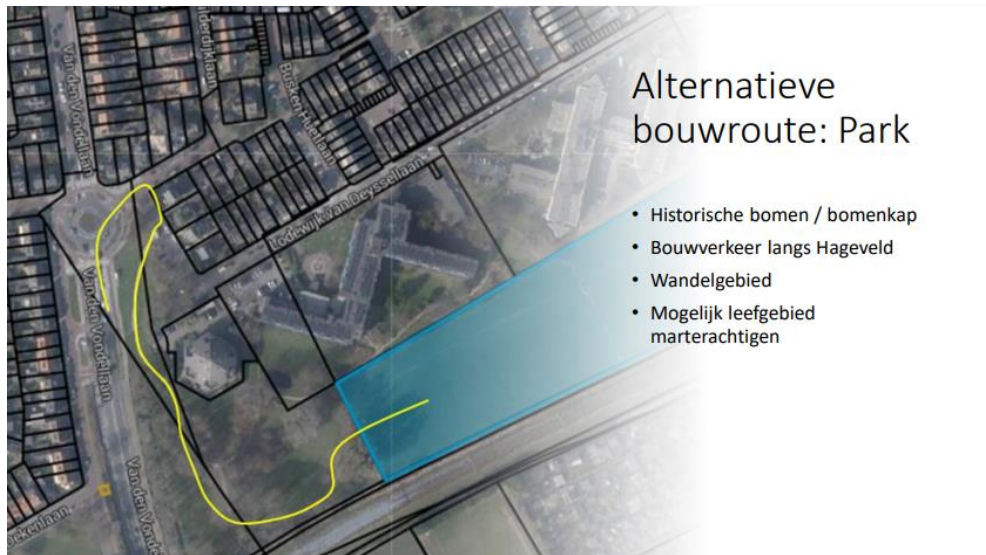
Van den Vondellaan
ilderdijklaan
Busken Huetlaan
Lodewijk van Deysselaan
Van den Vondellaan
Van den Vondellaan
Van den Vonde
ekenlaan

Alternatieve bouwroute: Park

• Historische bomen / bomenkap
• Bouwverkeer langs Hageveld
• Wandelgebied
• Mogelijk leefgebied marterachtigen